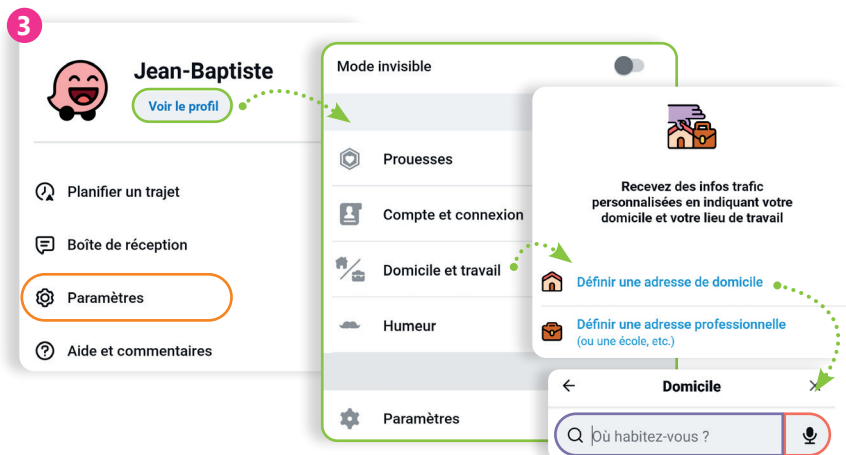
3

Jean-Baptiste

Voir le profil

Planifier un trajet

Boîte de réception

Paramètres

Aide et commentaires

Mode invisible

Prouesses

Compte et connexion

Domicile et travail

Humeur

Paramètres

Recevez des infos trafic personnalisées en indiquant votre domicile et votre lieu de travail

Définir une adresse de domicile

Définir une adresse professionnelle (ou une école, etc.)

Domicile

Où habitez-vous ?